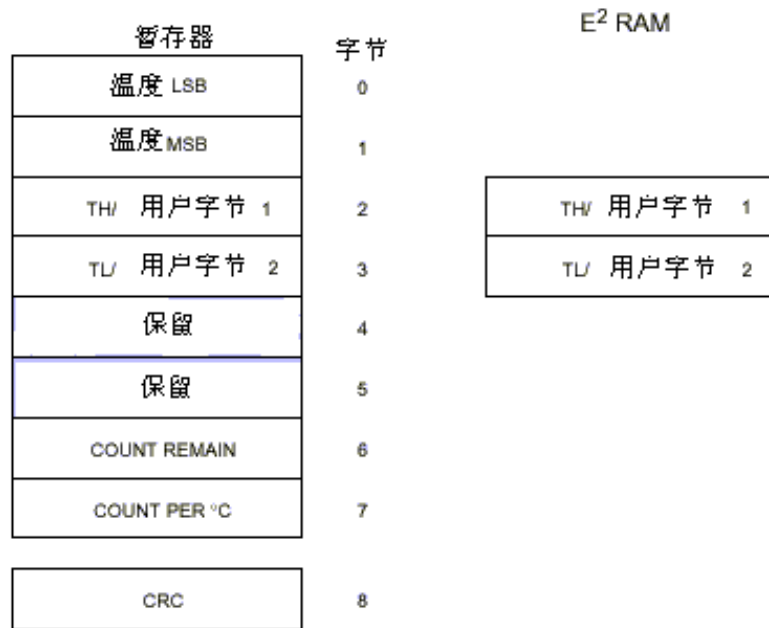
暂存器

字节

$E^2$ RAM

| 暂存器 | 字节 |
|---|---|
| 温度 LSB | 0 |
| 温度 MSB | 1 |
| TH/ 用户字节 1 | 2 |
| TL/ 用户字节 2 | 3 |
| 保留 | 4 |
| 保留 | 5 |
| COUNT REMAIN | 6 |
| COUNT PER °C | 7 |
| CRC | 8 |

| $E^2$ RAM |
|---|
| TH/ 用户字节 1 |
| TL/ 用户字节 2 |